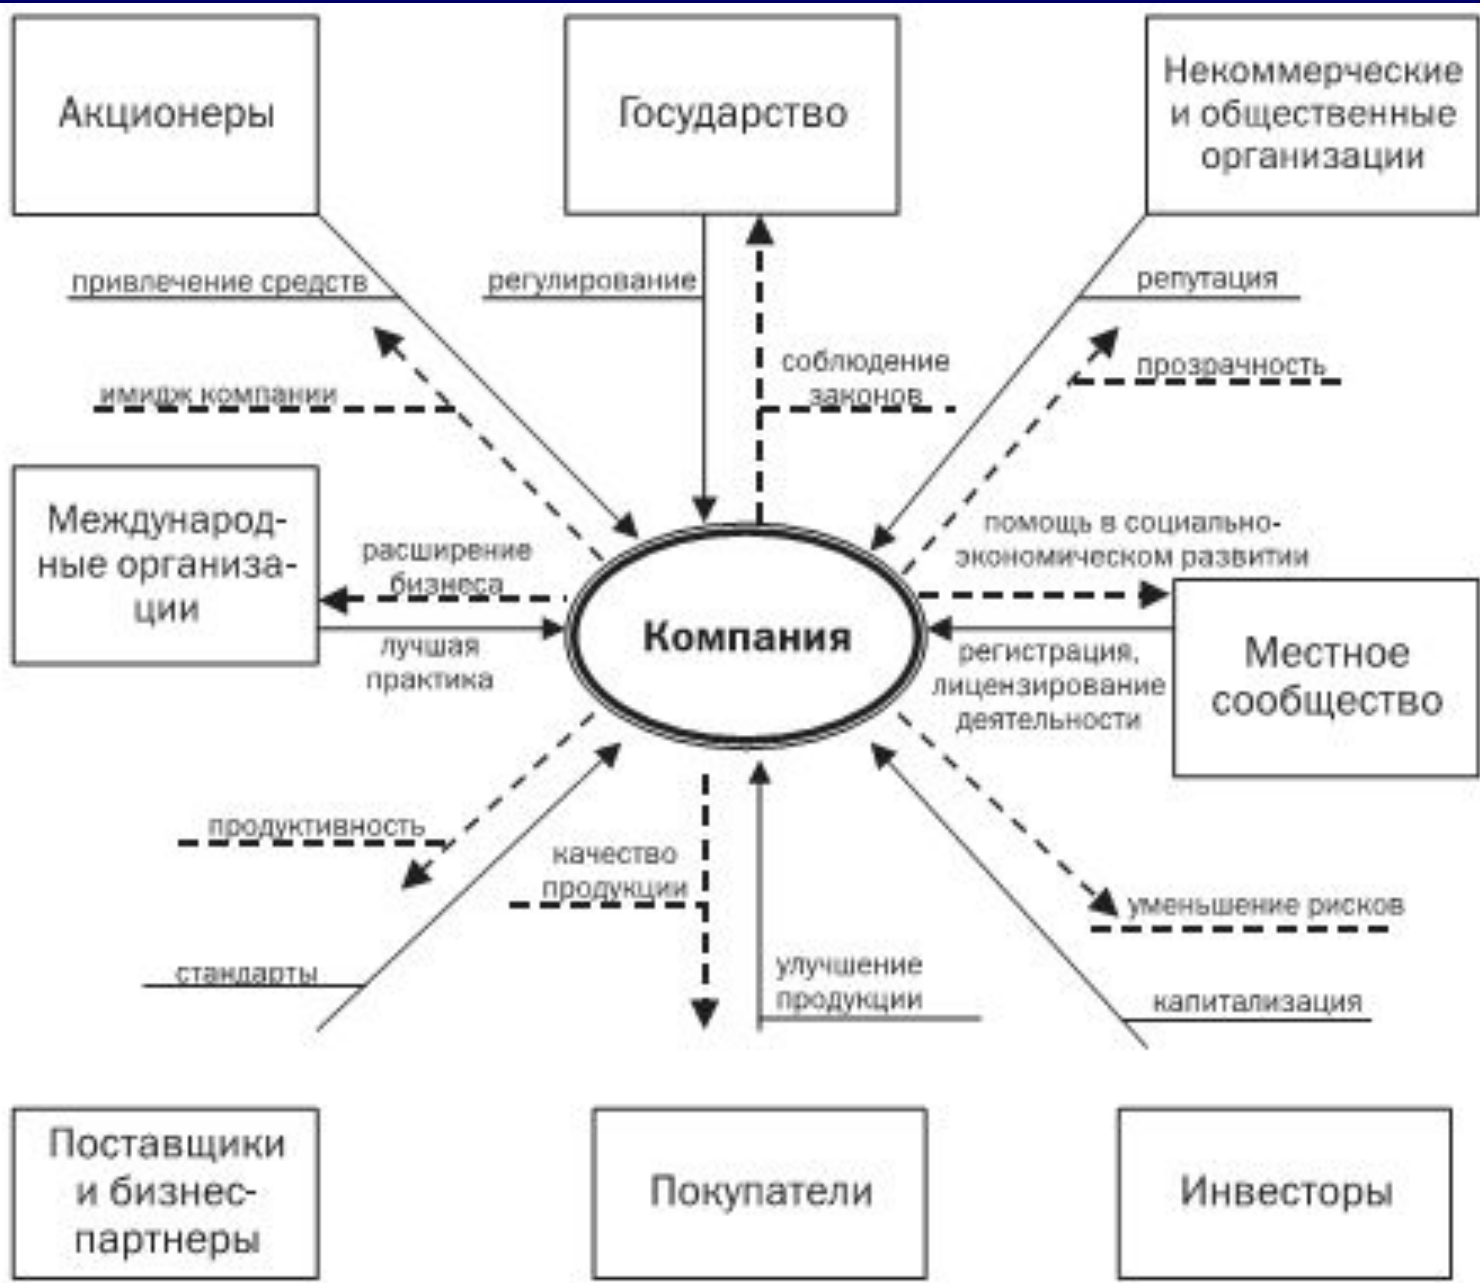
Акционеры

Государство

Некоммерческие и общественные организации

привлечение средств

регулирование

репутация

соблюдение законов

прозрачность

имидж компании

Международные организации

расширение бизнеса

помощь в социально-экономическом развитии

Компания

лучшая практика

регистрация, лицензирование деятельности

Местное сообщество

продуктивность

качество продукции

уменьшение рисков

стандарты

улучшение продукции

капитализация

Поставщики и бизнес-партнеры

Покупатели

Инвесторы